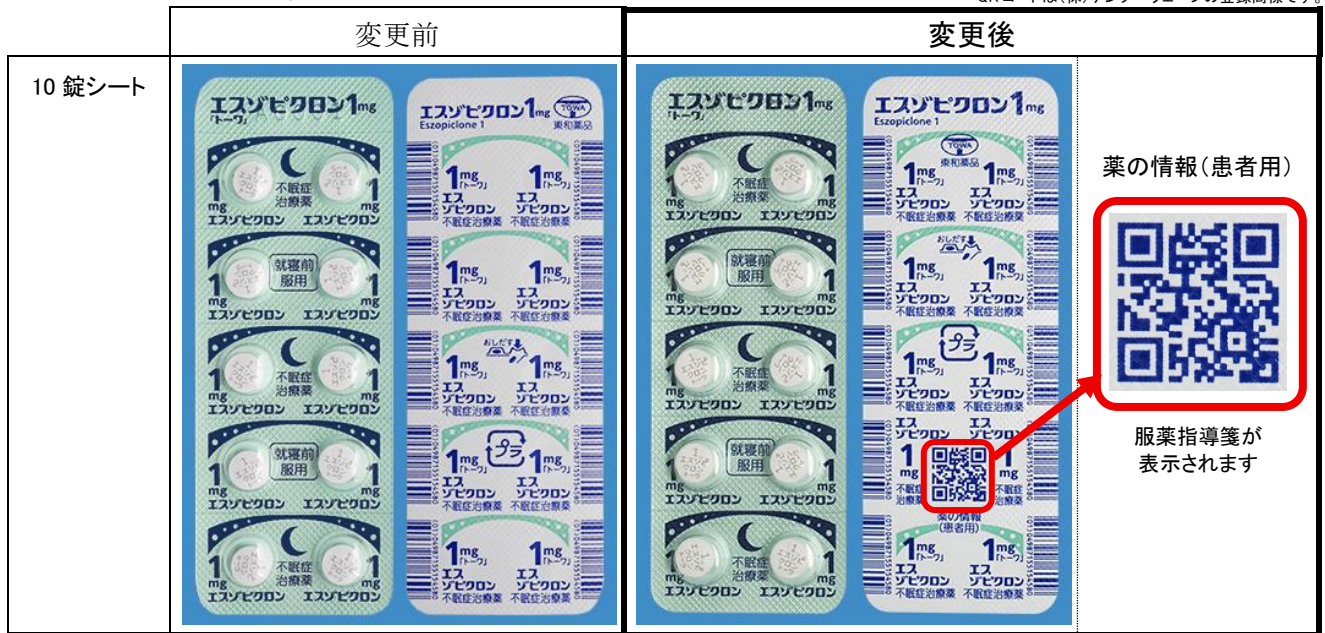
QRコードは(株)デンソーウェーブの登録商標です。

| | 変更前 | 変更後 | |
|---|---|---|---|
| 10 錠シート | エスゾピクロン1mg「トーワ」 不眠症治療薬 1mg エスゾピクロン 就寝前服用 エスゾピクロン1mg TOWA 東和薬品 Eszopiclone 1 1mg「トーワ」 エスゾピクロン 不眠症治療薬 おしだす | エスゾピクロン1mg「トーワ」 不眠症治療薬 1mg エスゾピクロン 就寝前服用 エスゾピクロン1mg Eszopiclone 1 TOWA 東和薬品 1mg「トーワ」 エスゾピクロン 不眠症治療薬 おしだす 薬の情報(患者用) | 薬の情報(患者用) 服薬指導箋が表示されます |